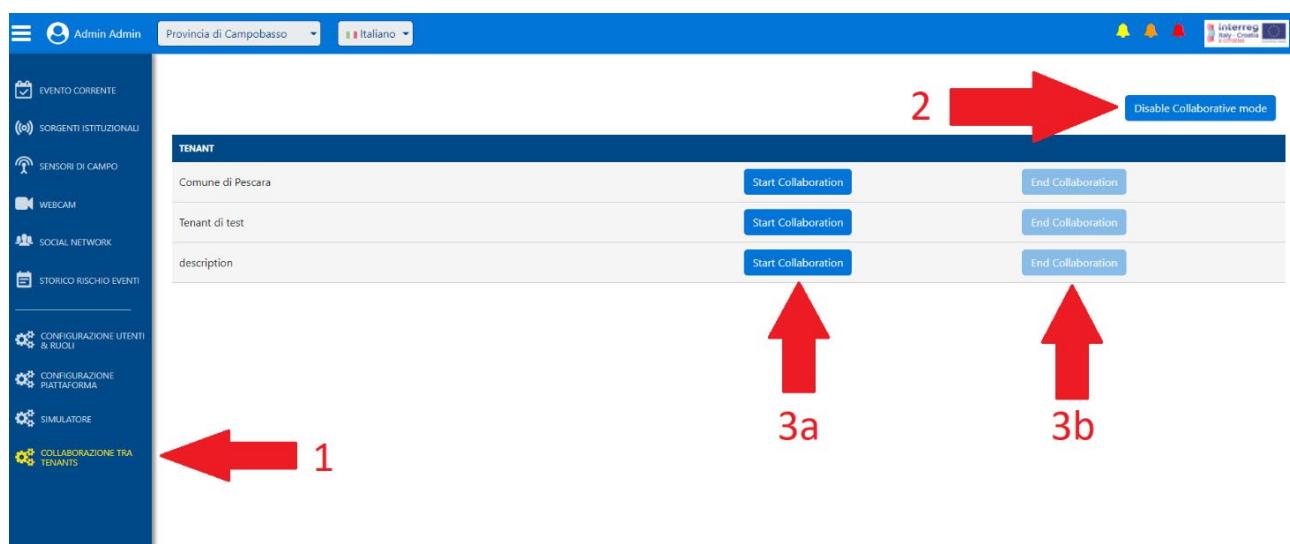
Admin Admin

Provincia di Campobasso

Italiano

interreg Italy - Croatia

EVENTO CORRENTE

SORGENTI ISTITUZIONALI

SENSORI DI CAMPO

WEBCAM

SOCIAL NETWORK

STORICO RISCHIO EVENTI

CONFIGURAZIONE UTENTI & RUOLI

CONFIGURAZIONE PIATTAFORMA

SIMULATORE

COLLABORAZIONE TRA TENANTS

1

2

Disable Collaborative mode

| TENANT | | |
|---|---|---|
| Comune di Pescara | Start Collaboration | End Collaboration |
| Tenant di test | Start Collaboration | End Collaboration |
| description | Start Collaboration | End Collaboration |

3a

3b